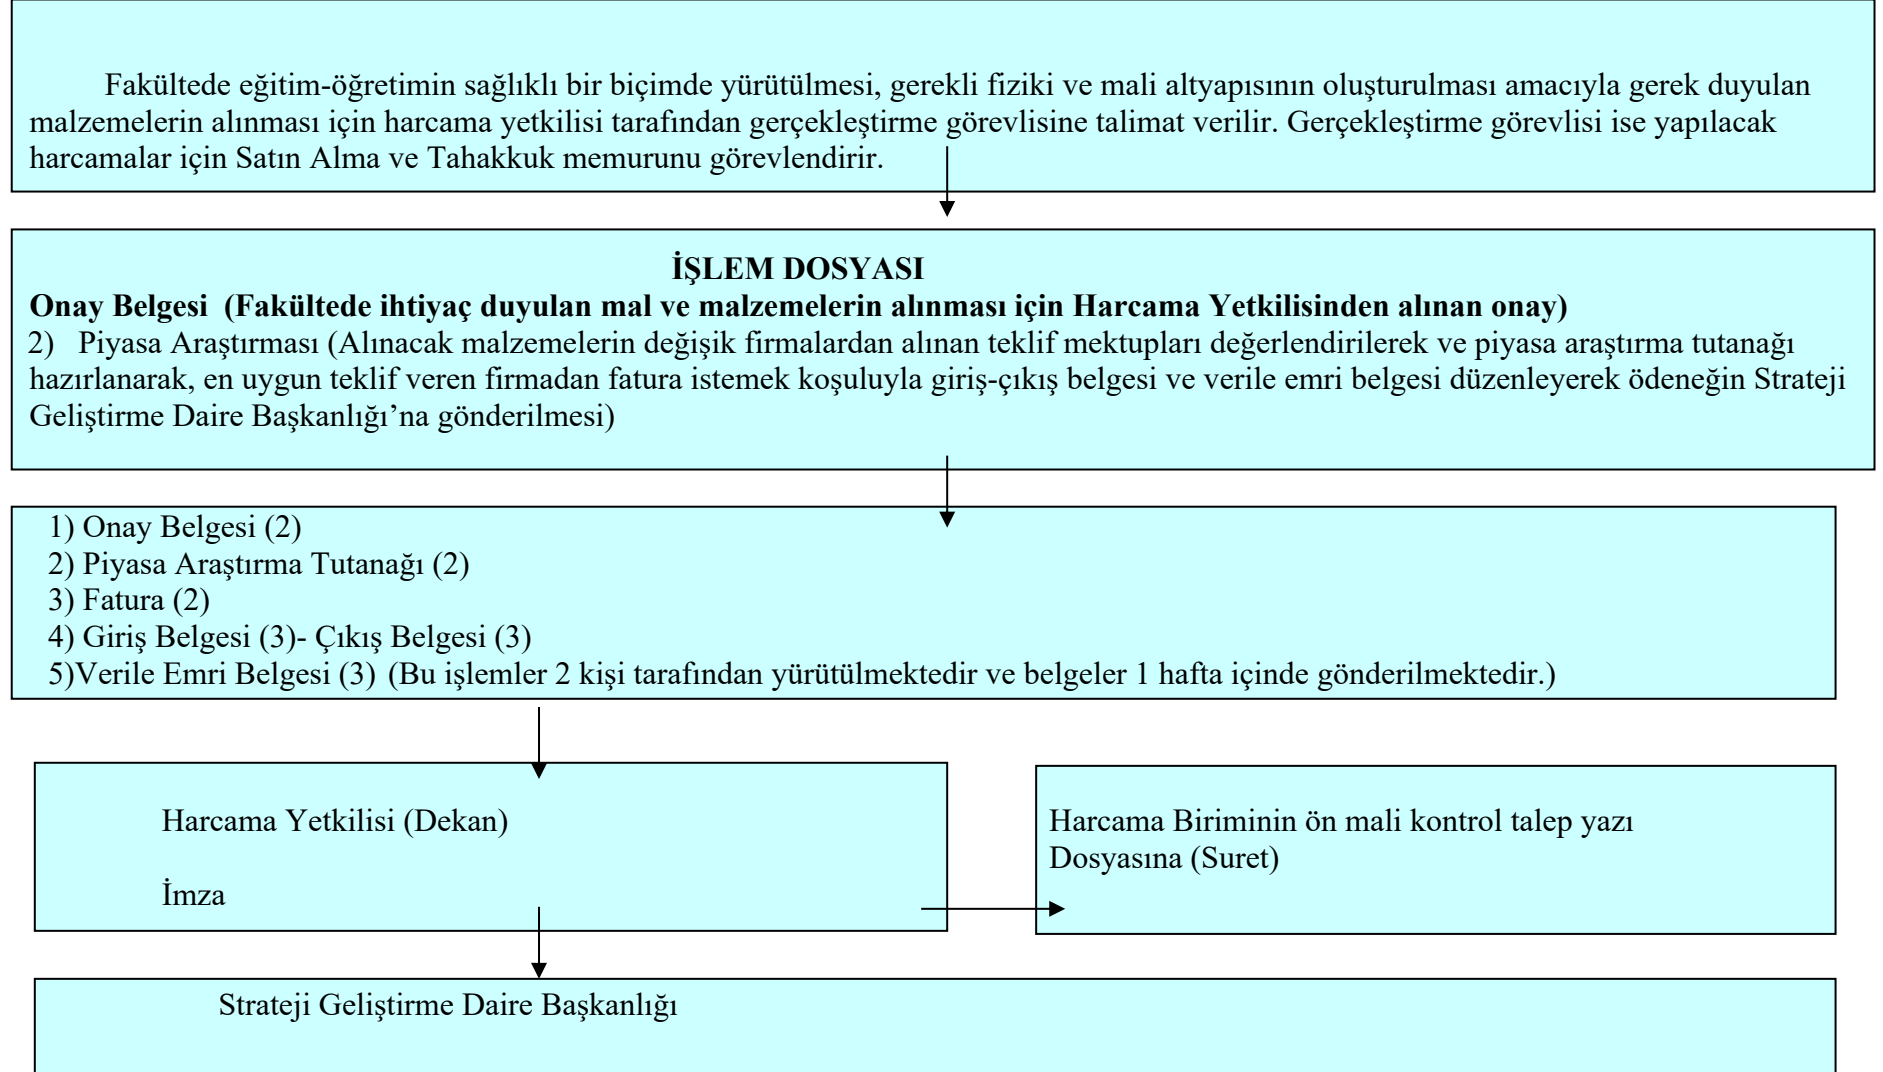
Fakültede eğitim-öğretimin sağlıklı bir biçimde yürütülmesi, gerekli fiziki ve mali altyapısının oluşturulması amacıyla gerek duyulan malzemelerin alınması için harcama yetkilisi tarafından gerçekleştirme görevlisine talimat verilir. Gerçekleştirme görevlisi ise yapılacak harcamalar için Satın Alma ve Tahakkuk memurunu görevlendirir.

İŞLEM DOSYASI

Onay Belgesi (Fakültede ihtiyaç duyulan mal ve malzemelerin alınması için Harcama Yetkilisinden alınan onay)

2) Piyasa Araştırması (Alınacak malzemelerin değişik firmalardan alınan teklif mektupları değerlendirilerek ve piyasa araştırma tutanağı hazırlanarak, en uygun teklif veren firmadan fatura istemek koşuluyla giriş-çıkış belgesi ve verile emri belgesi düzenleyerek ödeneğin Strateji Geliştirme Daire Başkanlığı'na gönderilmesi)

1) Onay Belgesi (2)
2) Piyasa Araştırma Tutanağı (2)
3) Fatura (2)
4) Giriş Belgesi (3)- Çıkış Belgesi (3)
5)Verile Emri Belgesi (3) (Bu işlemler 2 kişi tarafından yürütülmektedir ve belgeler 1 hafta içinde gönderilmektedir.)

Harcama Yetkilisi (Dekan)

İmza

Harcama Biriminin ön mali kontrol talep yazı Dosyasına (Suret)

Strateji Geliştirme Daire Başkanlığı